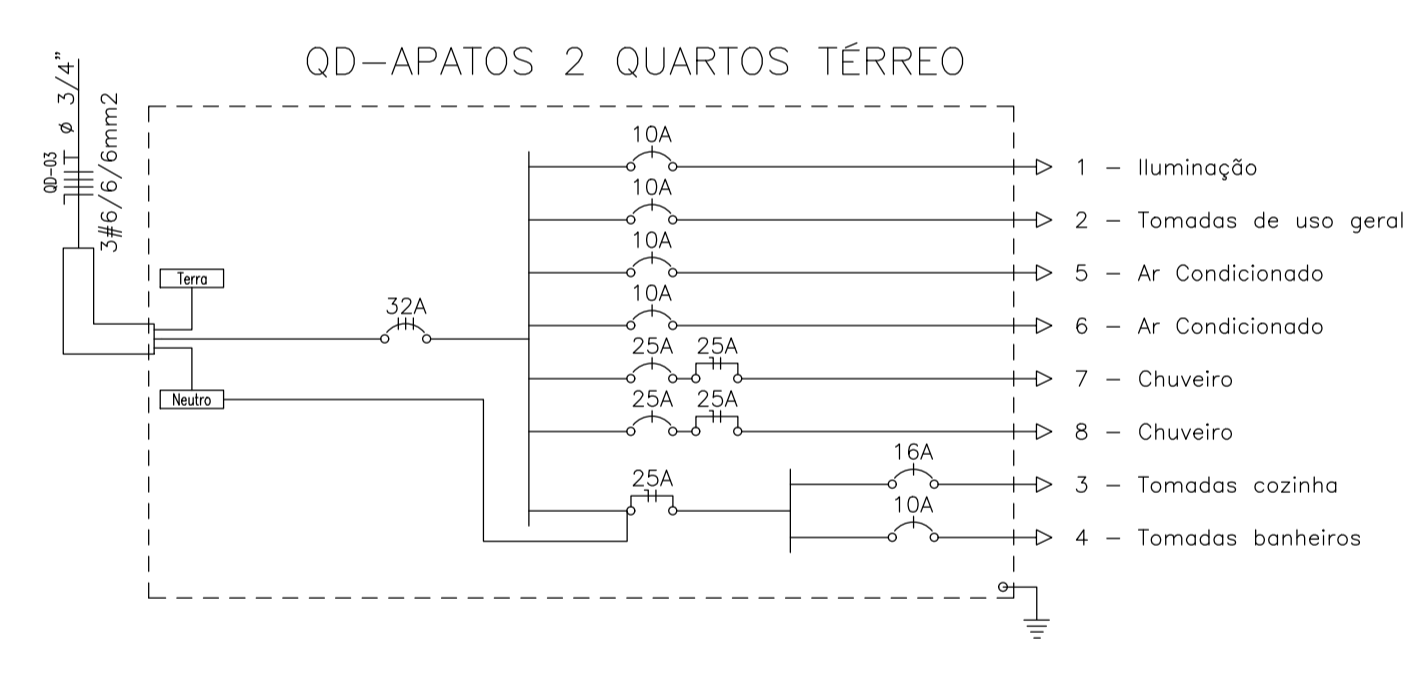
QD–APATOS 2 QUARTOS TÉRREO

QD-03

ø 3/4"

3#6/6/6mm2

Terra

Neutro

32A

10A

1 – Iluminação

10A

2 – Tomadas de uso geral

10A

5 – Ar Condicionado

10A

6 – Ar Condicionado

25A 25A

7 – Chuveiro

25A 25A

8 – Chuveiro

25A

16A

3 – Tomadas cozinha

10A

4 – Tomadas banheiros